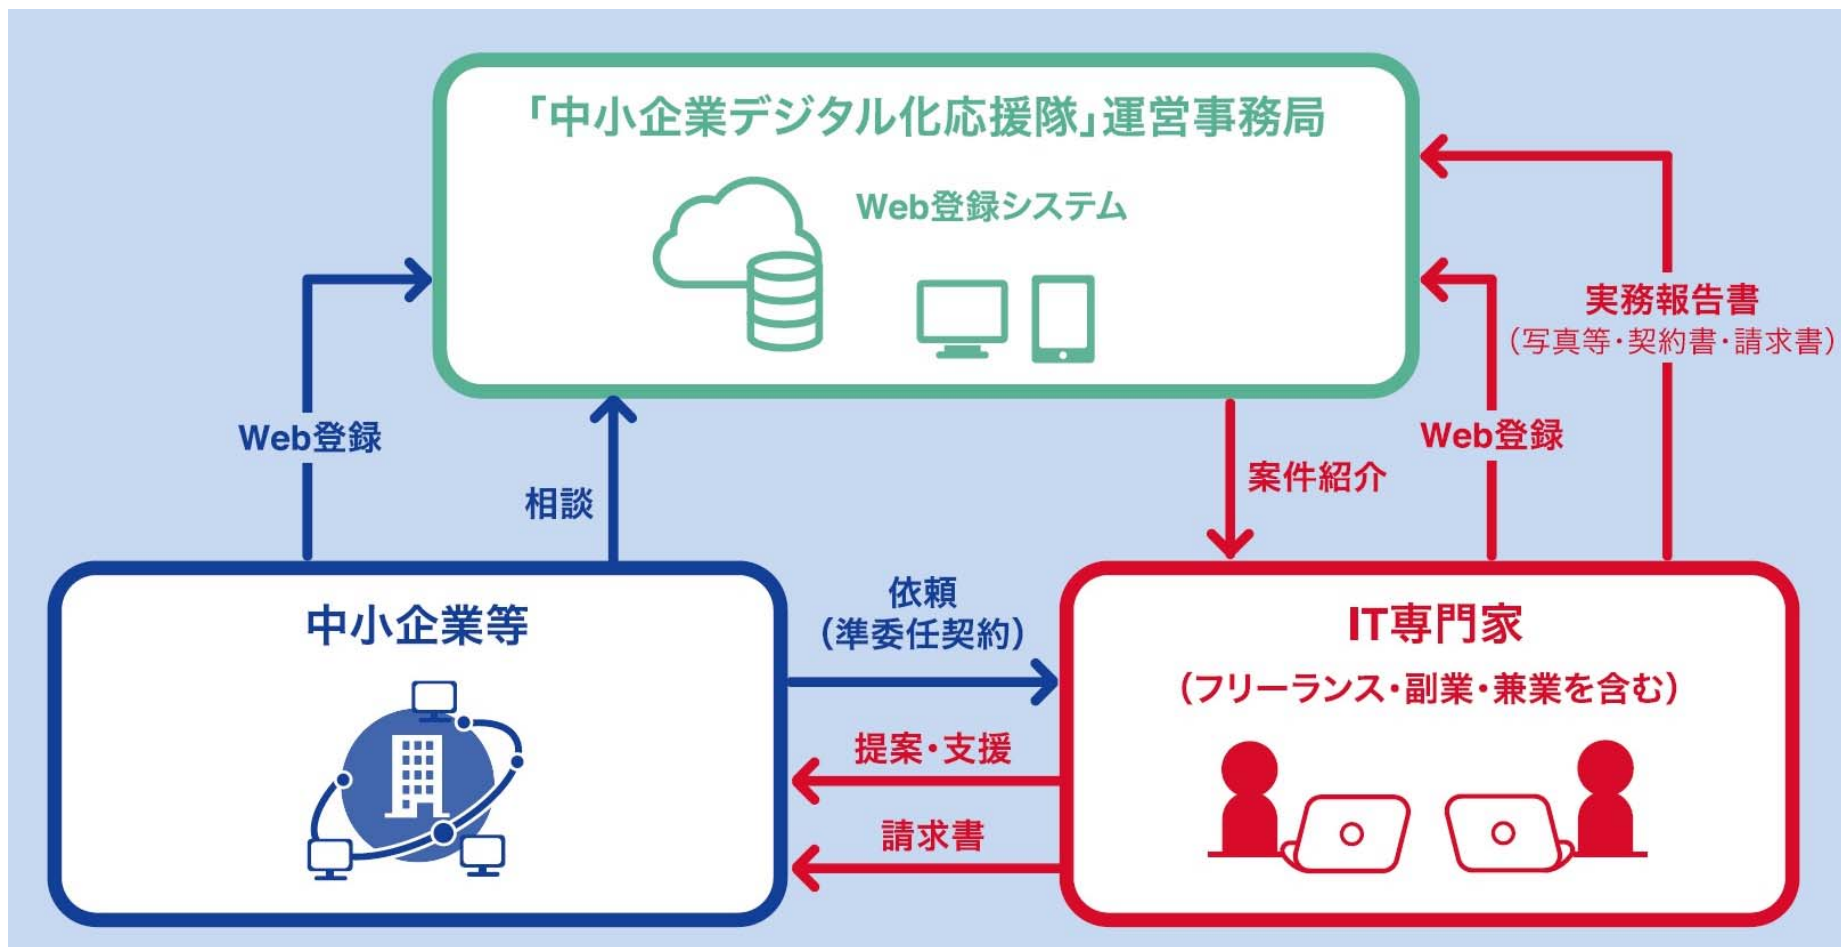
「中小企業デジタル化応援隊」運営事務局

Web登録システム

Web登録

相談

案件紹介

Web登録

実務報告書
(写真等・契約書・請求書)

中小企業等

依頼
(準委任契約)

提案・支援

請求書

IT専門家
(フリーランス・副業・兼業を含む)